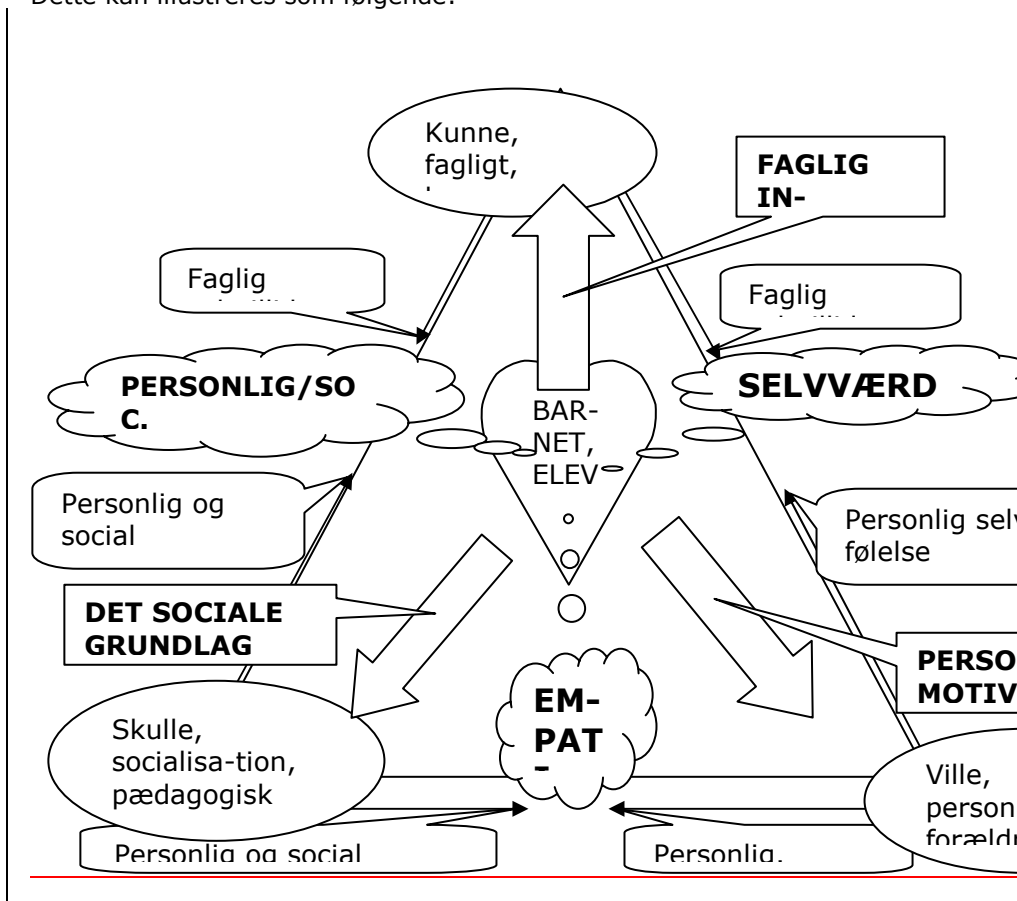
Dette kan illustreres som følgende:

Kunne, fagligt,

FAGLIG IN-

Faglig

Faglig

PERSONLIG/SO C.

BAR-NET, ELEV

SELVVÆRD

Personlig og social

Personlig selv følelse

DET SOCIALE GRUNDLAG

PERSO MOTIV

EM-PAT -

Skulle, socialisa-tion, pædagogisk

Ville, person forældr

Personlig og social

Personlig.